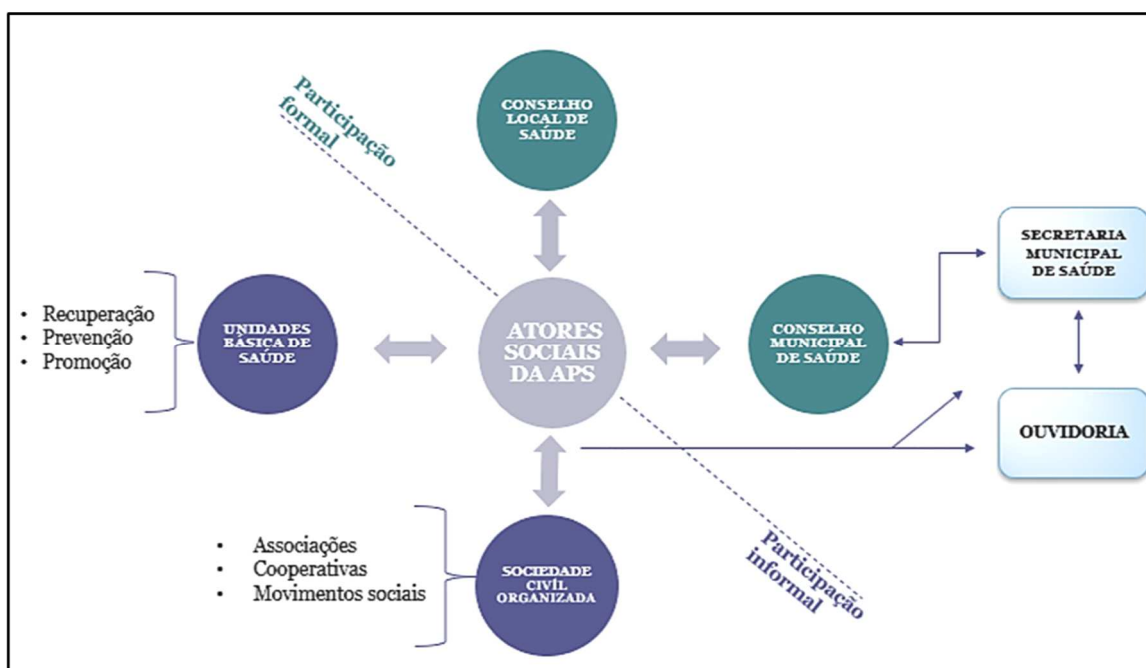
Participação formal

CONSELHO LOCAL DE SAÚDE

SECRETARIA MUNICIPAL DE SAÚDE

• Recuperação
• Prevenção
• Promoção

UNIDADES BÁSICA DE SAÚDE

ATORES SOCIAIS DA APS

CONSELHO MUNICIPAL DE SAÚDE

OUVIDORIA

• Associações
• Cooperativas
• Movimentos sociais

SOCIEDADE CIVIL ORGANIZADA

Participação informal